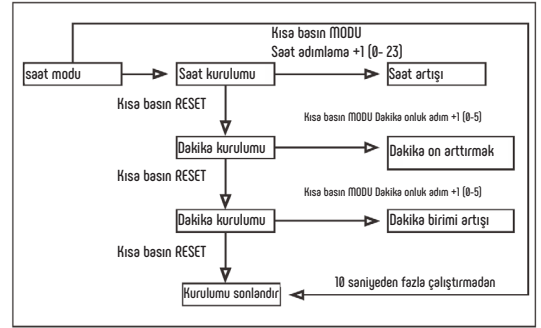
Kısa basın MODU
Saat adımlama +1 (0- 23)

saat modu

Saat kurulumu

Saat artışı

Kısa basın RESET

Kısa basın MODU Dakika onluk adım +1 (0-5)

Dakika kurulumu

Dakika on arttırmak

Kısa basın RESET

Kısa basın MODU Dakika onluk adım +1 (0-5)

Dakika kurulumu

Dakika birimi artışı

Kısa basın RESET

10 saniyeden fazla çalıştırmadan

Kurulumu sonlandır